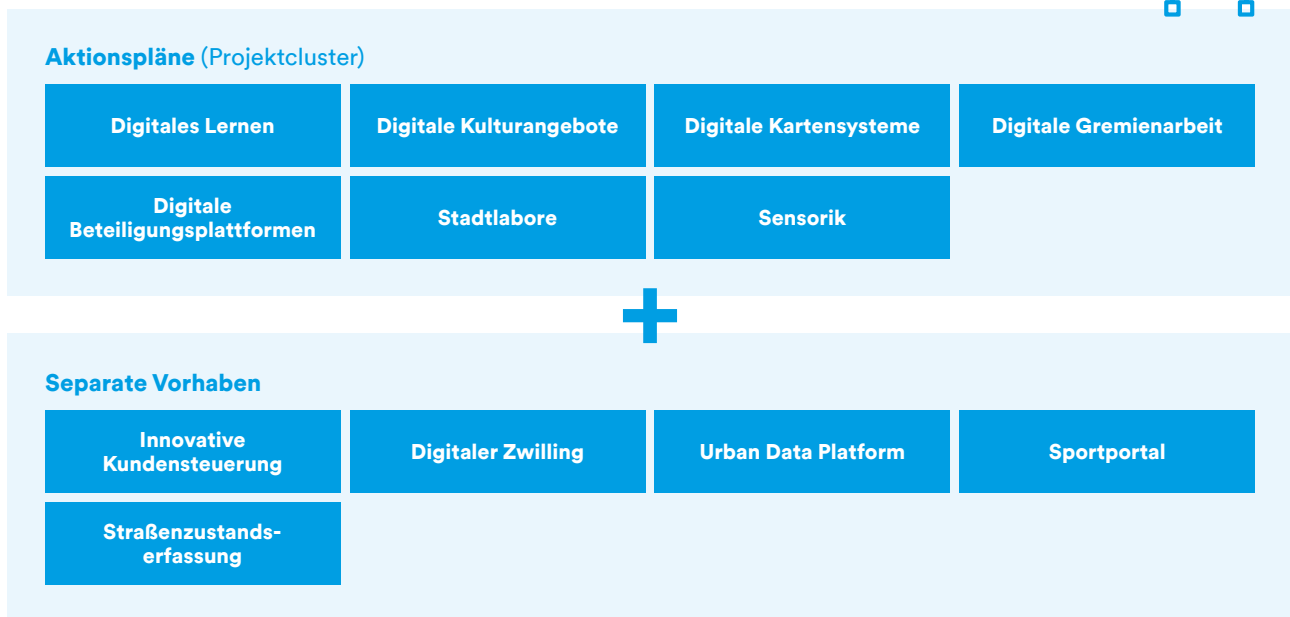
**Aktionspläne** (Projektcluster)

Digitales Lernen

Digitale Kulturangebote

Digitale Kartensysteme

Digitale Gremienarbeit

Digitale Beteiligungsplattformen

Stadtlabore

Sensorik

+

**Separate Vorhaben**

Innovative Kundensteuerung

Digitaler Zwilling

Urban Data Platform

Sportportal

Straßenzustands-erfassung